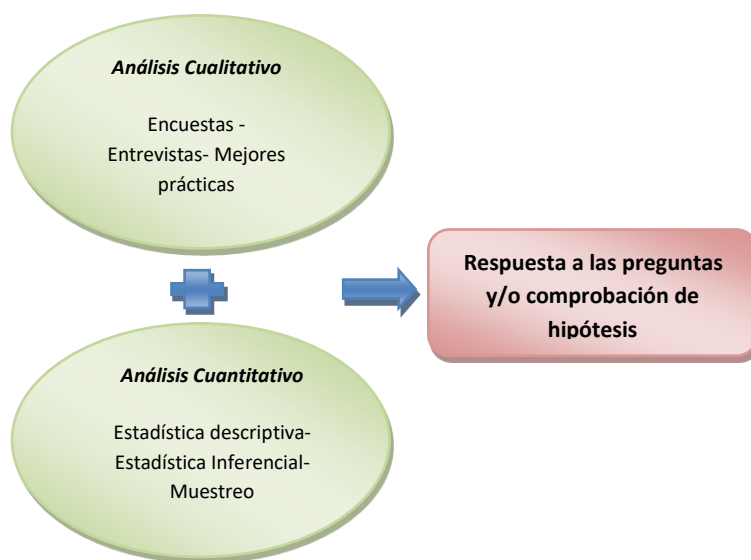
Análisis Cualitativo

Encuestas - Entrevistas- Mejores prácticas

Respuesta a las preguntas y/o comprobación de hipótesis

Análisis Cuantitativo

Estadística descriptiva- Estadística Inferencial- Muestreo